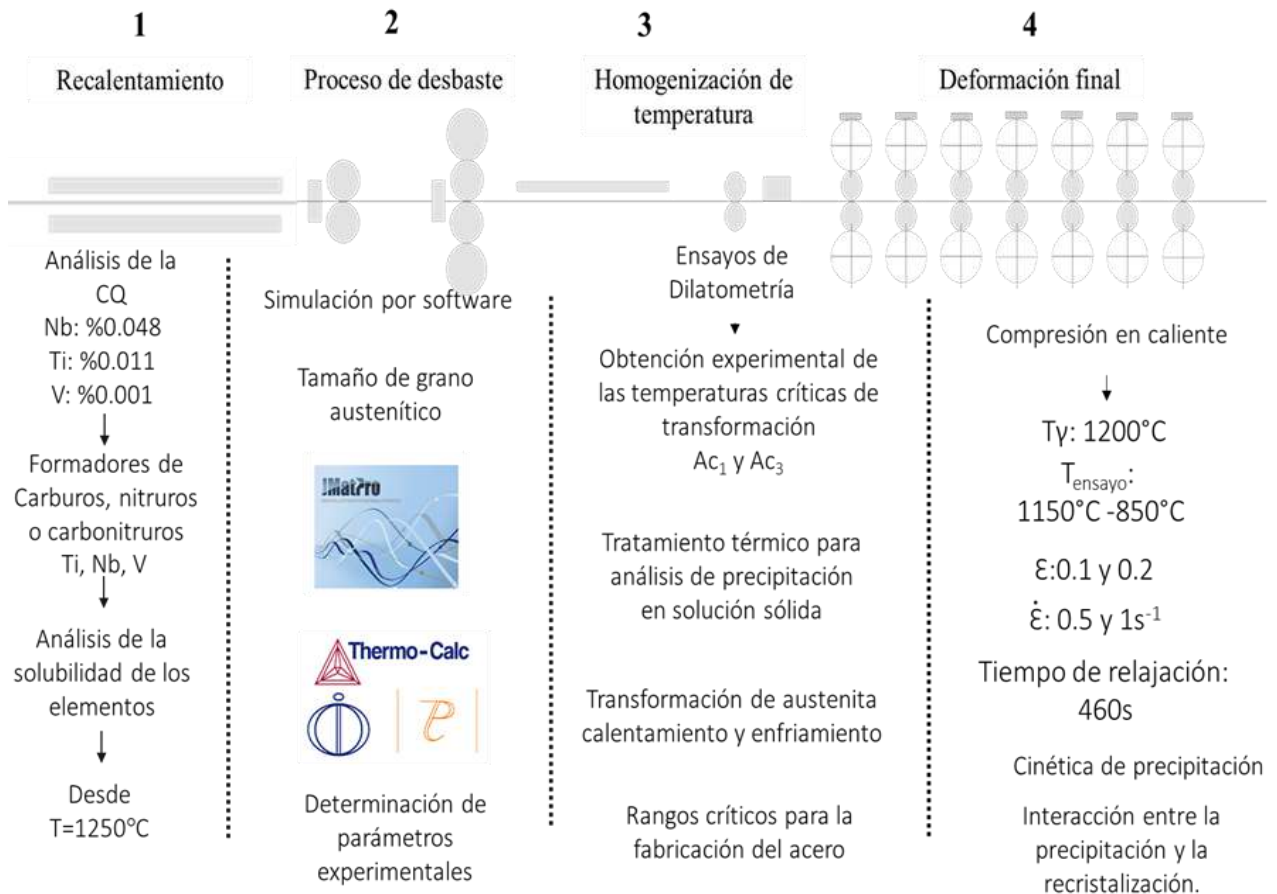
1

Recalentamiento

2

Proceso de desbaste

3

Homogenización de temperatura

4

Deformación final

Análisis de la CQ
Nb: %0.048
Ti: %0.011
V: %0.001

Formadores de Carburos, nitruros o carbonitruros
Ti, Nb, V

Análisis de la solubilidad de los elementos

Desde
T=1250°C

Simulación por software

Tamaño de grano austenítico

JMatPro

Thermo-Calc

Determinación de parámetros experimentales

Ensayos de Dilatometría

Obtención experimental de las temperaturas críticas de transformación
$Ac_1$ y $Ac_3$

Tratamiento térmico para análisis de precipitación en solución sólida

Transformación de austenita calentamiento y enfriamiento

Rangos críticos para la fabricación del acero

Compresión en caliente

Tγ: 1200°C
$T_{ensayo}$:
1150°C -850°C

ε:0.1 y 0.2
$\dot{\varepsilon}$: 0.5 y $1s^{-1}$

Tiempo de relajación:
460s

Cinética de precipitación

Interacción entre la precipitación y la recristalización.